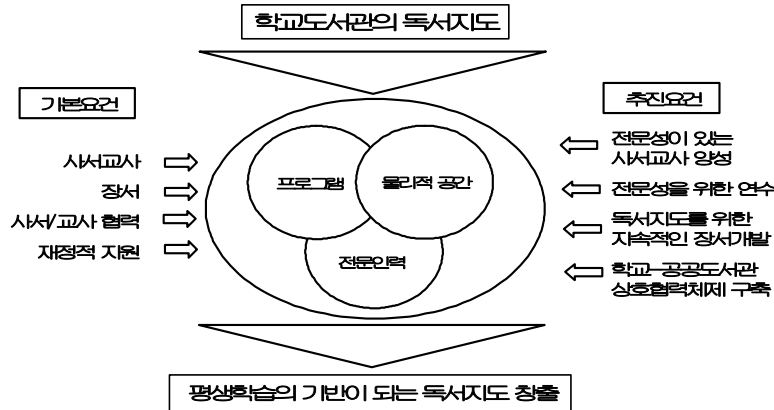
학교도서관의 독서지도

기본요건

사서교사
장서
사서/교사 협력
재정적 지원

프로그램
물리적 공간
전문인력

추진요건

전문성이 있는 사서교사 양성
전문성을 위한 연수
독서지도를 위한 지속적인 장서개발
학교-공공도서관 상호협력체제 구축

평생학습의 기반이 되는 독서지도 창출